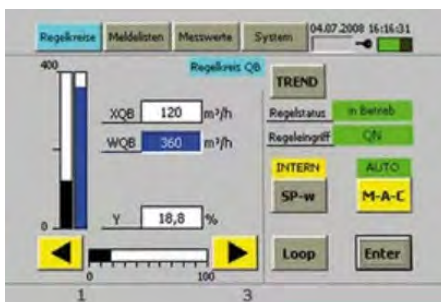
Regelkreise Meldelisten Messwerte System 04.07.2008 16:16:31

Regelkreis QB

400

XQB 120 m³/h

WQB 360 m³/h

0

Y 18,8 %

0 100

TREND

Regelstatus in Betrieb

Regeleingriff QN

INTERN
SP-w

AUTO
M-A-C

Loop

Enter

1 3